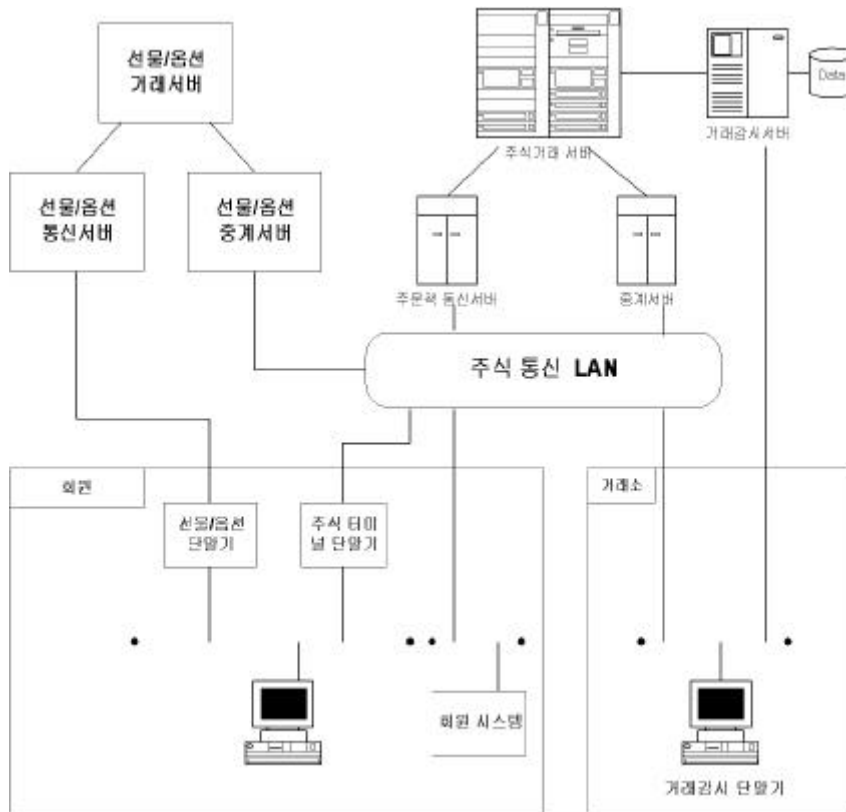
선물/옵션 거래서버

주식거래 서버

Data

거래감시서버

선물/옵션 통신서버

선물/옵션 중계서버

주문접수 통신서버

중계서버

주식 통신 LAN

회원

선물/옵션 단말기

주식 터미널 단말기

회원 시스템

거래소

거래감시 단말기